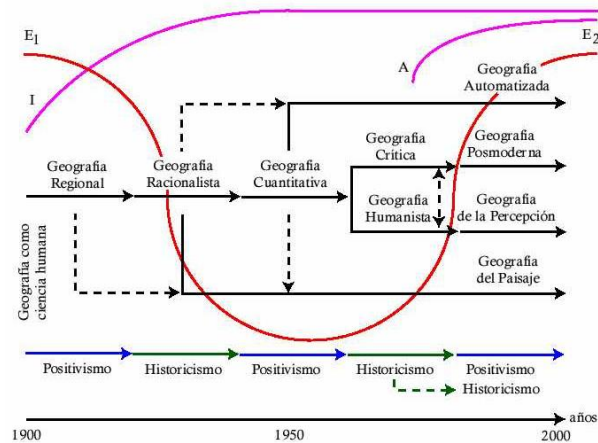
$E_1$

I

A

$E_2$

Geografía Automatizada

Geografía Regional

Geografía Racionalista

Geografía Cuantitativa

Geografía Crítica

Geografía Posmoderna

Geografía Humanista

Geografía de la Percepción

Geografía del Paisaje

Geografía como ciencia humana

Positivismo

Historicismo

Positivismo

Historicismo

Positivismo Historicismo

años

1900

1950

2000